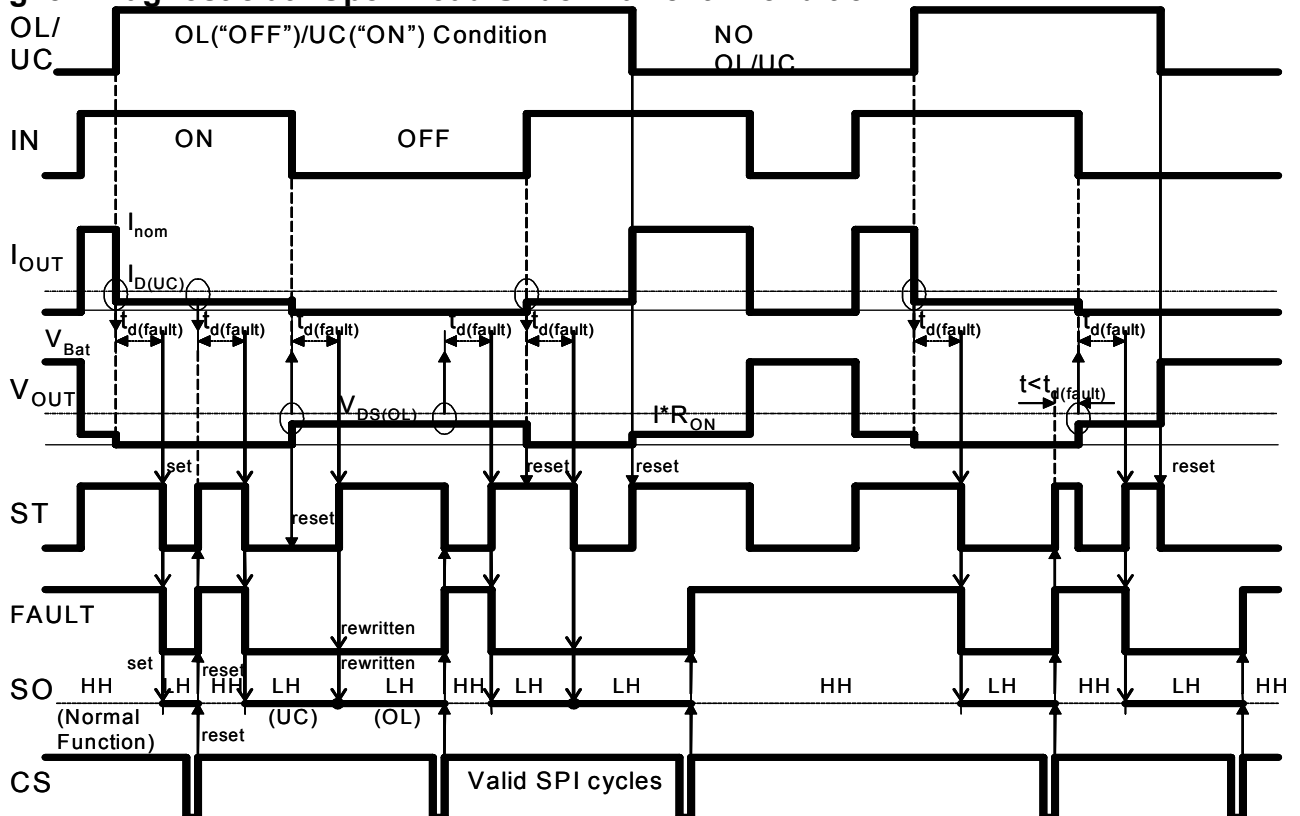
OL/ UC

OL("OFF")/UC("ON") Condition

NO OL/UC

IN

ON

OFF

$I_{nom}$

$I_{OUT}$

$I_{D(UC)}$

$t_{d(fault)}$ $t_{d(fault)}$ $t_{d(fault)}$ $t_{d(fault)}$ $t_{d(fault)}$ $t_{d(fault)}$ $t_{d(fault)}$

$V_{Bat}$

$V_{OUT}$

$V_{DS(OL)}$

$I*R_{ON}$

$t<t_{d(fault)}$

set

reset

reset

reset

reset

ST

FAULT

rewritten

rewritten

set

reset

SO

HH

LH

HH

LH

LH

HH

LH

LH

HH

LH

HH

LH

HH

(Normal Function)

(UC)

(OL)

reset

CS

Valid SPI cycles